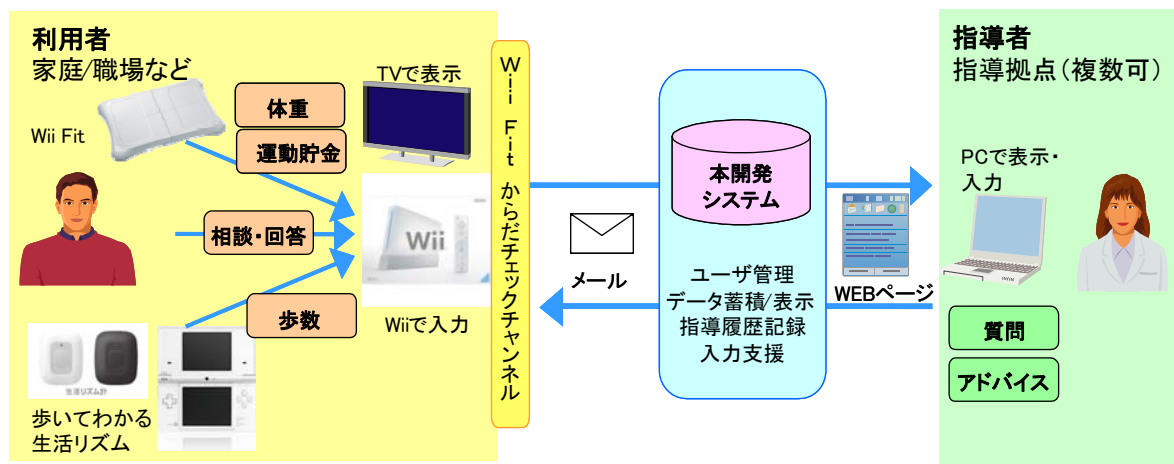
利用者
家庭/職場など

Wii Fit

体重

運動貯金

TVで表示

相談・回答

Wii

歩数

Wiiで入力

生活リズム計

歩いてわかる
生活リズム

Wii Fit からだチェックチャンネル

メール

本開発
システム

ユーザ管理
データ蓄積/表示
指導履歴記録
入力支援

WEBページ

指導者
指導拠点(複数可)

PCで表示・
入力

質問

アドバイス